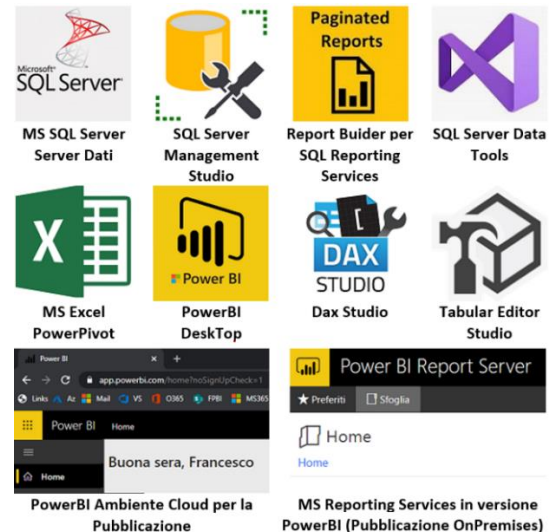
Microsoft SQL Server

MS SQL Server Server Dati

SQL Server Management Studio

Paginated Reports

Report Buider per SQL Reporting Services

SQL Server Data Tools

X

MS Excel PowerPivot

Power BI

PowerBI DeskTop

DAX STUDIO

Dax Studio

Tabular Editor Studio

Power BI ×

app.powerbi.com/home?noSignUpCheck=1

Links Az Mail VS O365 FPBI MS365

Power BI Home

Home

Buona sera, Francesco

PowerBI Ambiente Cloud per la Pubblicazione

Power BI Report Server

Preferiti Sfoglia

Home

Home

MS Reporting Services in versione PowerBI (Pubblicazione OnPremises)